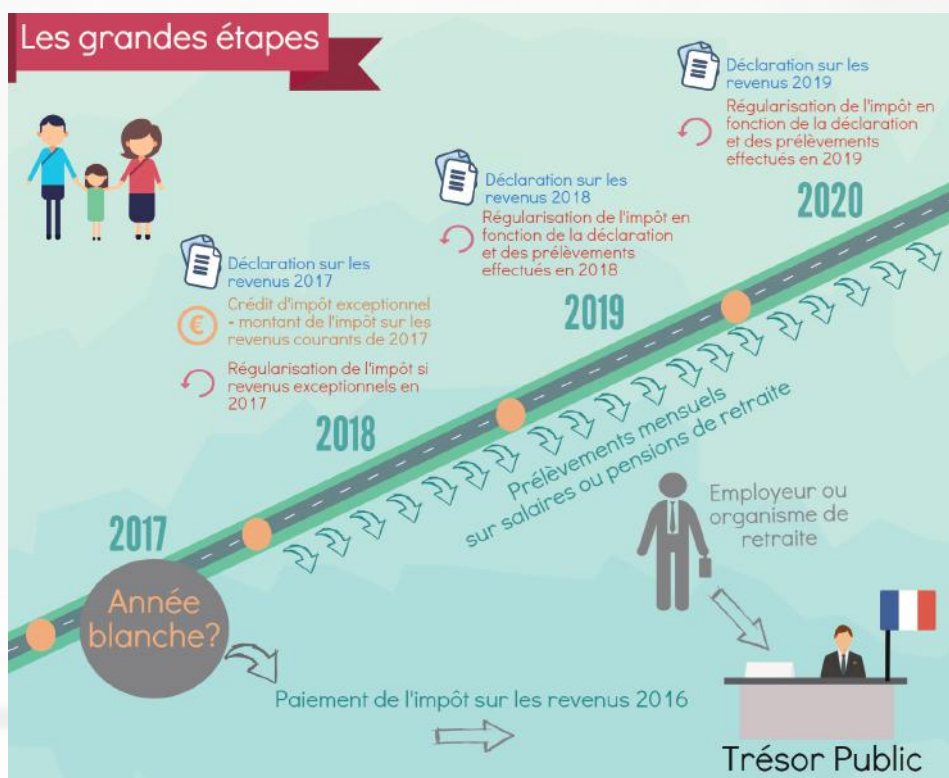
Les grandes étapes

Déclaration sur les revenus 2019

Régularisation de l'impôt en fonction de la déclaration et des prélèvements effectués en 2019

2020

Déclaration sur les revenus 2018

Régularisation de l'impôt en fonction de la déclaration et des prélèvements effectués en 2018

2019

Déclaration sur les revenus 2017

Crédit d'impôt exceptionnel - montant de l'impôt sur les revenus courants de 2017

Régularisation de l'impôt si revenus exceptionnels en 2017

2018

Prélèvements mensuels sur salaires ou pensions de retraite

2017

Année blanche?

Employeur ou organisme de retraite

Paiement de l'impôt sur les revenus 2016

Trésor Public